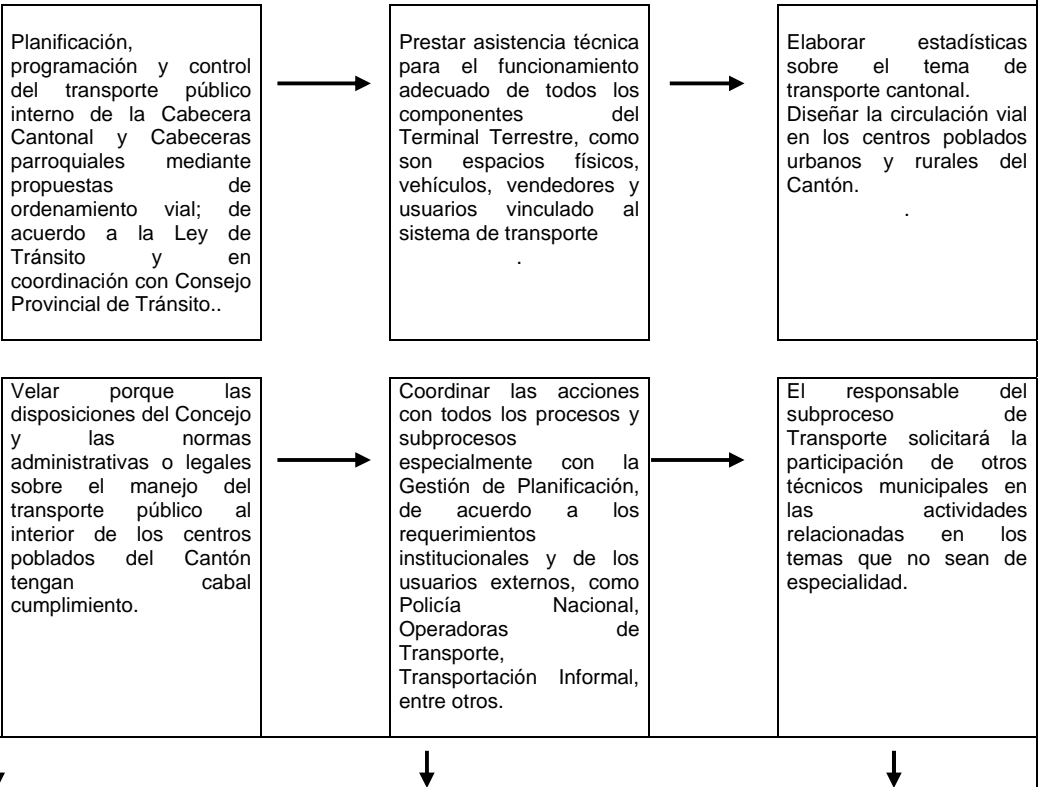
Planificación, programación y control del transporte público interno de la Cabecera Cantonal y Cabeceras parroquiales mediante propuestas de ordenamiento vial; de acuerdo a la Ley de Tránsito y en coordinación con Consejo Provincial de Tránsito..

Prestar asistencia técnica para el funcionamiento adecuado de todos los componentes del Terminal Terrestre, como son espacios físicos, vehículos, vendedores y usuarios vinculado al sistema de transporte
.

Elaborar estadísticas sobre el tema de transporte cantonal.
Diseñar la circulación vial en los centros poblados urbanos y rurales del Cantón.
.

Velar porque las disposiciones del Concejo y las normas administrativas o legales sobre el manejo del transporte público al interior de los centros poblados del Cantón tengan cabal cumplimiento.

Coordinar las acciones con todos los procesos y subprocesos especialmente con la Gestión de Planificación, de acuerdo a los requerimientos institucionales y de los usuarios externos, como Policía Nacional, Operadoras de Transporte, Transportación Informal, entre otros.

El responsable del subproceso de Transporte solicitará la participación de otros técnicos municipales en las actividades relacionadas en los temas que no sean de especialidad.